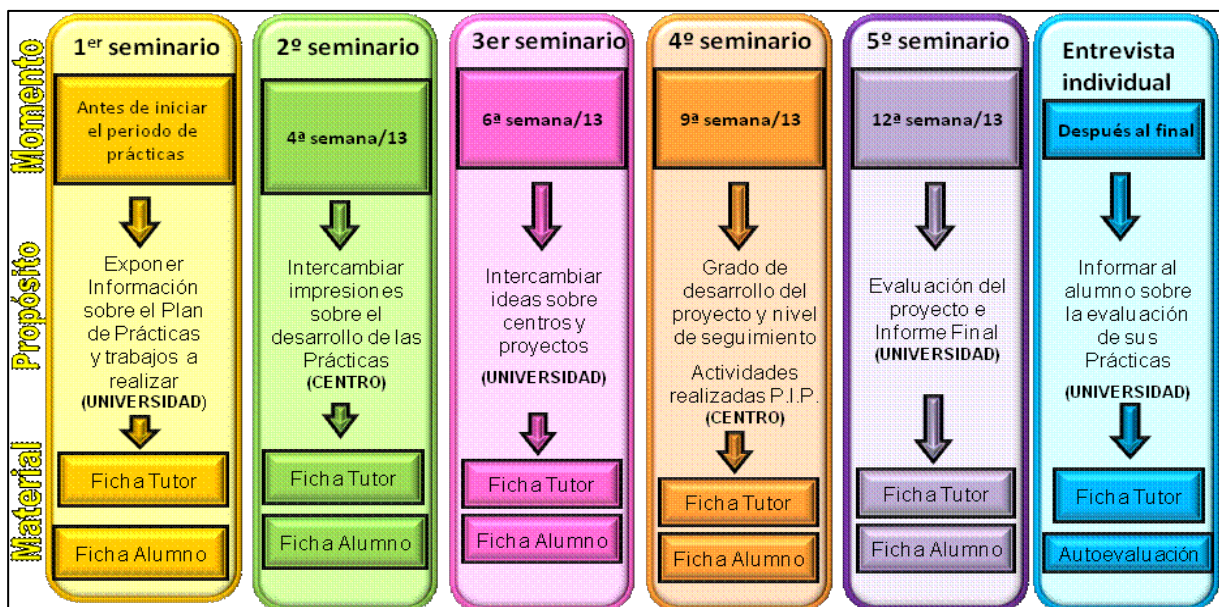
Momento

Propósito

Material

1$^{er}$ seminario

Antes de iniciar el periodo de prácticas

Exponer Información sobre el Plan de Prácticas y trabajos a realizar (UNIVERSIDAD)

Ficha Tutor

Ficha Alumno

2º seminario

4ª semana/13

Intercambiar impresiones sobre el desarrollo de las Prácticas (CENTRO)

Ficha Tutor

Ficha Alumno

3er seminario

6ª semana/13

Intercambiar ideas sobre centros y proyectos (UNIVERSIDAD)

Ficha Tutor

Ficha Alumno

4º seminario

9ª semana/13

Grado de desarrollo del proyecto y nivel de seguimiento

Actividades realizadas P.I.P. (CENTRO)

Ficha Tutor

Ficha Alumno

5º seminario

12ª semana/13

Evaluación del proyecto e Informe Final (UNIVERSIDAD)

Ficha Tutor

Ficha Alumno

Entrevista individual

Después al final

Informar al alumno sobre la evaluación de sus Prácticas (UNIVERSIDAD)

Ficha Tutor

Autoevaluación